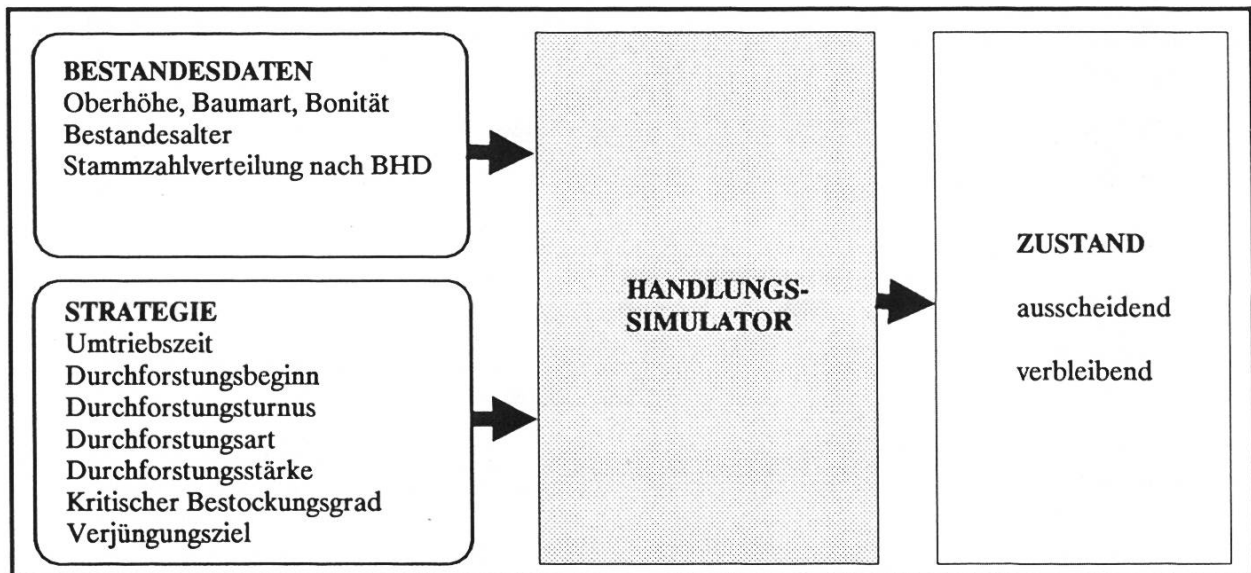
BESTANDESDATEN
Oberhöhe, Baumart, Bonität
Bestandesalter
Stammzahlverteilung nach BHD

STRATEGIE
Umtriebszeit
Durchforstungsbeginn
Durchforstungsturnus
Durchforstungsart
Durchforstungsstärke
Kritischer Bestockungsgrad
Verjüngungsziel

HANDLUNGS-
SIMULATOR

ZUSTAND
ausscheidend
verbleibend